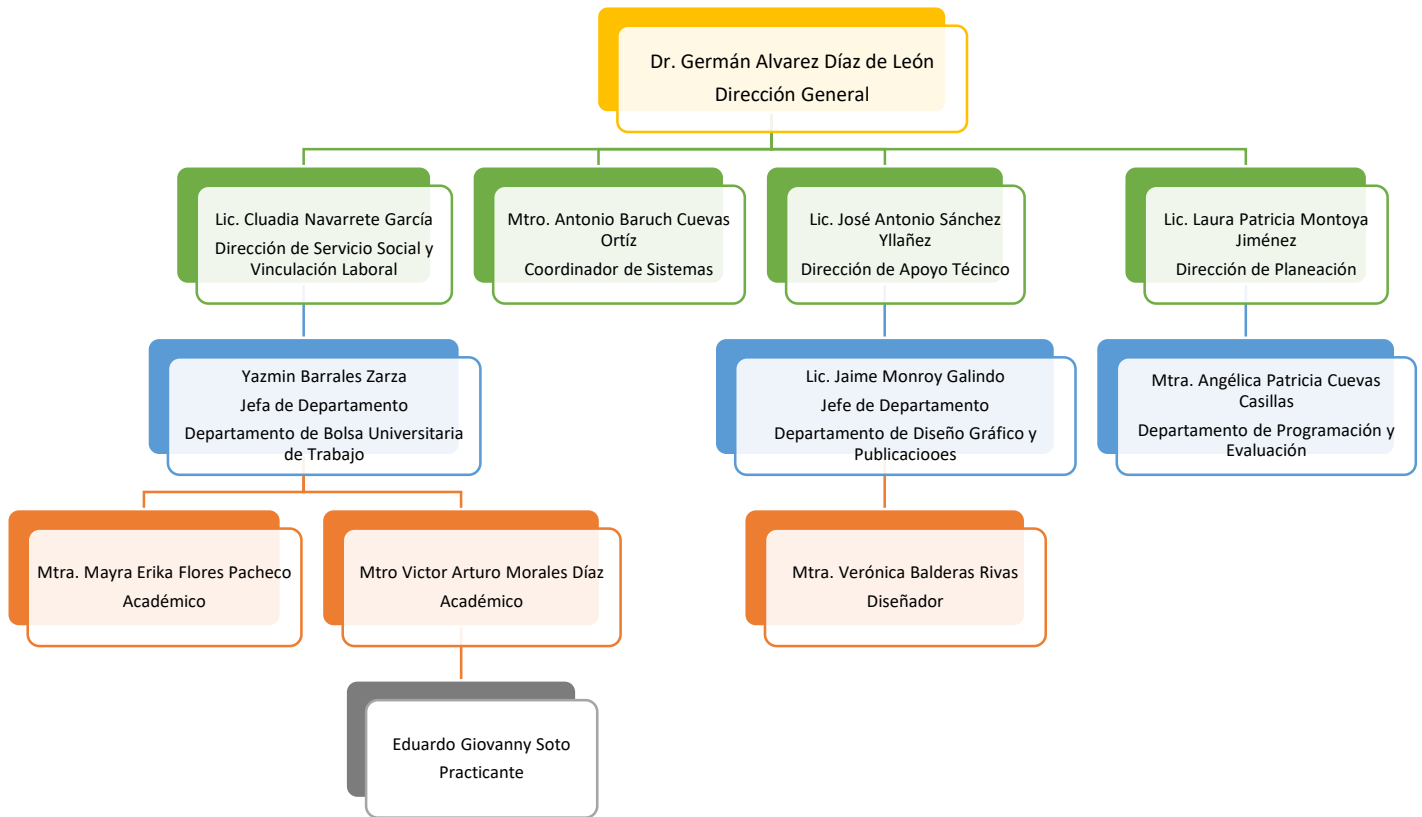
Dr. Germán Alvarez Díaz de León
Dirección General

Lic. Cluadia Navarrete García
Dirección de Servicio Social y Vinculación Laboral

Mtro. Antonio Baruch Cuevas Ortíz
Coordinador de Sistemas

Lic. José Antonio Sánchez Yllañez
Dirección de Apoyo Técinco

Lic. Laura Patricia Montoya Jiménez
Dirección de Planeación

Yazmin Barrales Zarza
Jefa de Departamento
Departamento de Bolsa Universitaria de Trabajo

Lic. Jaime Monroy Galindo
Jefe de Departamento
Departamento de Diseño Gráfico y Publicaciooes

Mtra. Angélica Patricia Cuevas Casillas
Departamento de Programación y Evaluación

Mtra. Mayra Erika Flores Pacheco
Académico

Mtro Victor Arturo Morales Díaz
Académico

Mtra. Verónica Balderas Rivas
Diseñador

Eduardo Giovanny Soto
Practicante